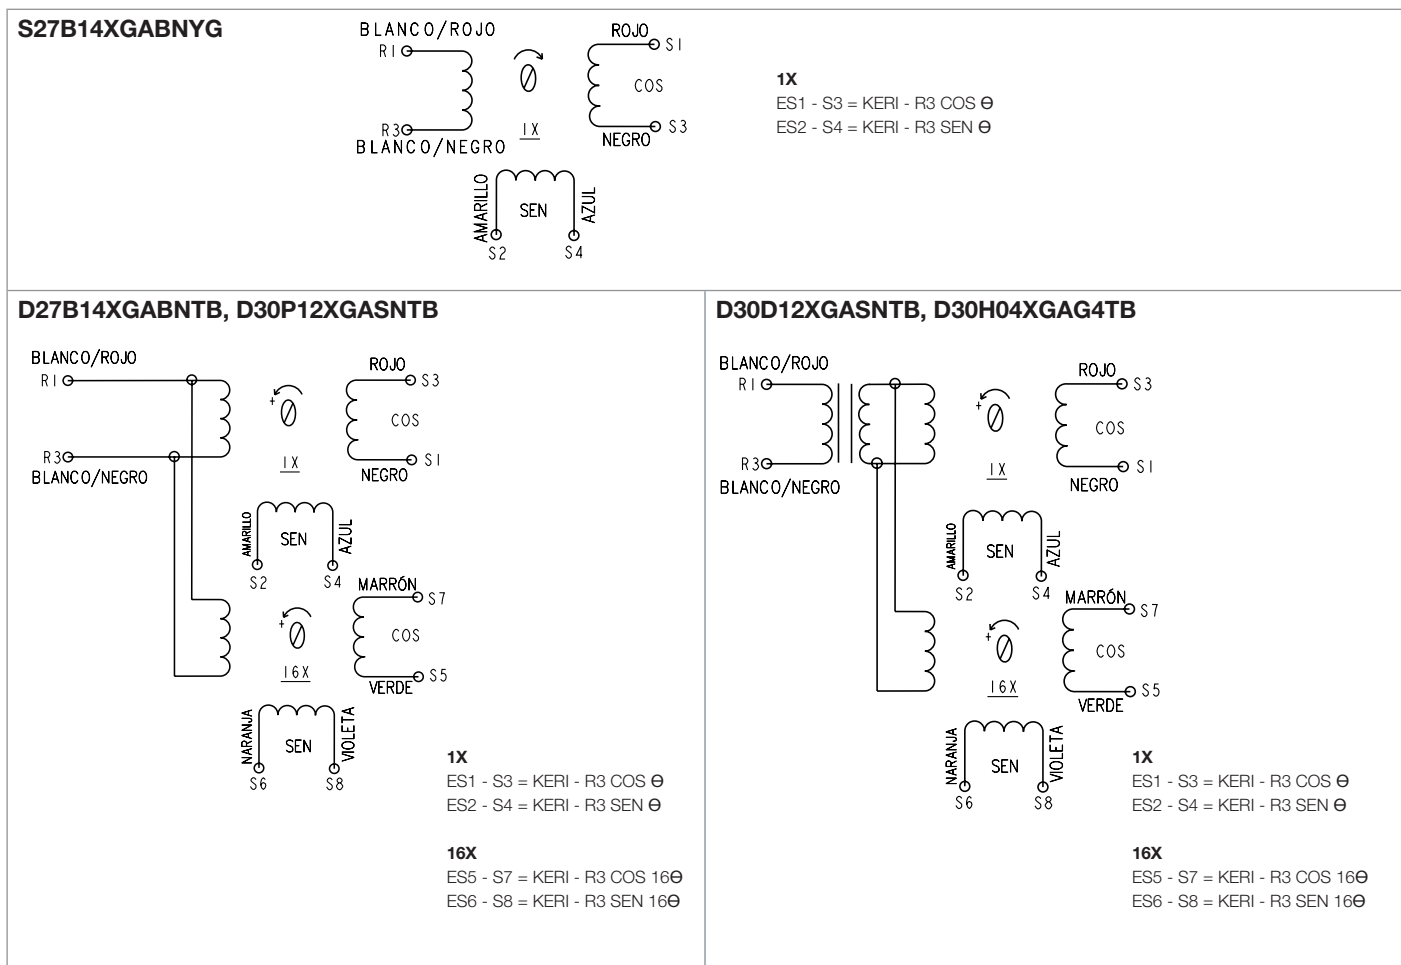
S27B14XGABNYG

BLANCO/ROJO
R1
R3
BLANCO/NEGRO
1X
ROJO
S1
COS
NEGRO
S3
AMARILLO
SEN
AZUL
S2
S4

1X
ES1 - S3 = KERI - R3 COS Θ
ES2 - S4 = KERI - R3 SEN Θ

D27B14XGABNTB, D30P12XGASNTB

BLANCO/ROJO
R1
R3
BLANCO/NEGRO
+
1X
ROJO
S3
COS
NEGRO
S1
AMARILLO
SEN
AZUL
S2
S4
+
16X
MARRÓN
S7
COS
VERDE
S5
NARANJA
SEN
VIOLETA
S6
S8

1X
ES1 - S3 = KERI - R3 COS Θ
ES2 - S4 = KERI - R3 SEN Θ

16X
ES5 - S7 = KERI - R3 COS 16Θ
ES6 - S8 = KERI - R3 SEN 16Θ

D30D12XGASNTB, D30H04XGAG4TB

BLANCO/ROJO
R1
R3
BLANCO/NEGRO
+
1X
ROJO
S3
COS
NEGRO
S1
AMARILLO
SEN
AZUL
S2
S4
+
16X
MARRÓN
S7
COS
VERDE
S5
NARANJA
SEN
VIOLETA
S6
S8

1X
ES1 - S3 = KERI - R3 COS Θ
ES2 - S4 = KERI - R3 SEN Θ

16X
ES5 - S7 = KERI - R3 COS 16Θ
ES6 - S8 = KERI - R3 SEN 16Θ